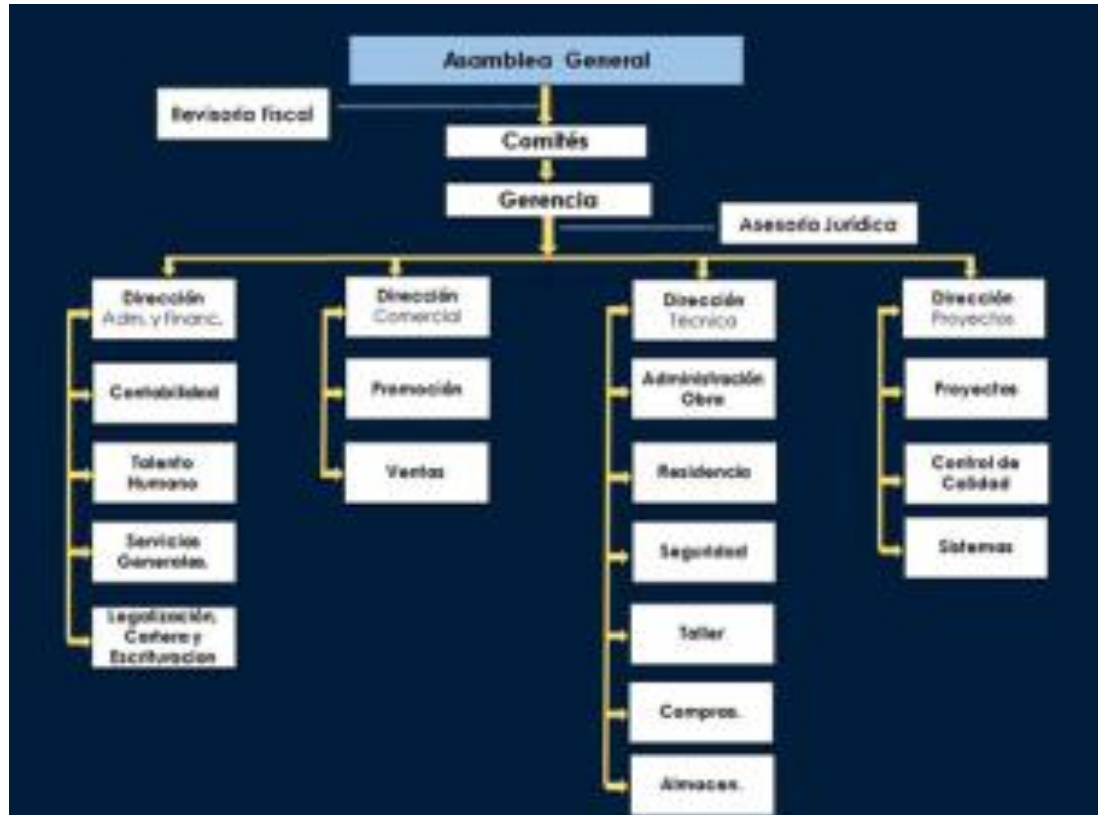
Asamblea General

Revisoria fiscal

Comités

Gerencia

Asesoria Juridica

Dirección Adm. y Financ.

Contabilidad

Talento Humano

Servicios Generales.

Legalización, Cartera y Escrituracion

Dirección Comercial

Promoción

Ventas

Dirección Tecnica

Administración Obra

Residencia

Seguridad

Taller

Compras.

Almacen.

Dirección Proyectos

Proyectos

Control de Calidad

Sistemas